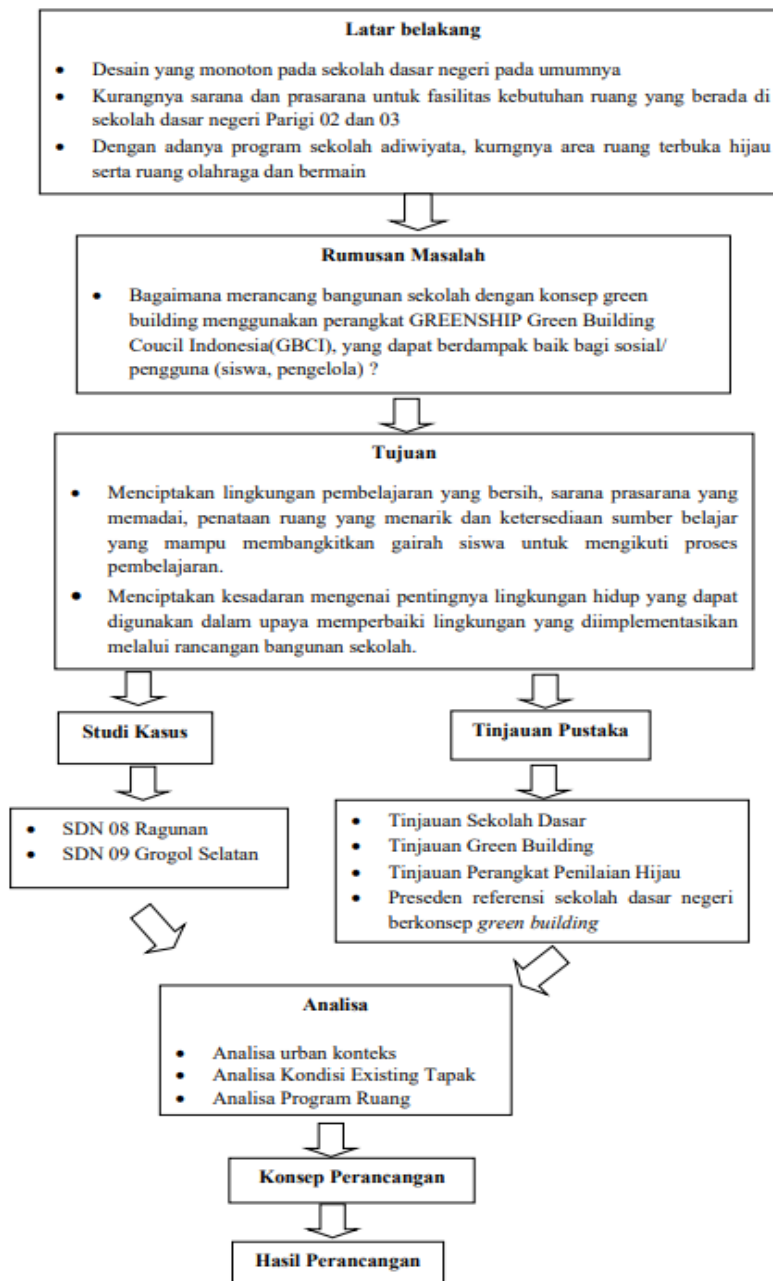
**Latar belakang**

- Desain yang monoton pada sekolah dasar negeri pada umumnya
- Kurangnya sarana dan prasarana untuk fasilitas kebutuhan ruang yang berada di sekolah dasar negeri Parigi 02 dan 03
- Dengan adanya program sekolah adiwiyata, kurngnya area ruang terbuka hijau serta ruang olahraga dan bermain

**Rumusan Masalah**

- Bagaimana merancang bangunan sekolah dengan konsep green building menggunakan perangkat GREENSHIP Green Building Coucil Indonesia(GBCI), yang dapat berdampak baik bagi sosial/ pengguna (siswa, pengelola) ?

**Tujuan**

- Menciptakan lingkungan pembelajaran yang bersih, sarana prasarana yang memadai, penataan ruang yang menarik dan ketersediaan sumber belajar yang mampu membangkitkan gairah siswa untuk mengikuti proses pembelajaran.
- Menciptakan kesadaran mengenai pentingnya lingkungan hidup yang dapat digunakan dalam upaya memperbaiki lingkungan yang diimplementasikan melalui rancangan bangunan sekolah.

**Studi Kasus**

- SDN 08 Ragunan
- SDN 09 Grogol Selatan

**Tinjauan Pustaka**

- Tinjauan Sekolah Dasar
- Tinjauan Green Building
- Tinjauan Perangkat Penilaian Hijau
- Preseden referensi sekolah dasar negeri berkonsep *green building*

**Analisa**

- Analisa urban konteks
- Analisa Kondisi Existing Tapak
- Analisa Program Ruang

**Konsep Perancangan**

**Hasil Perancangan**